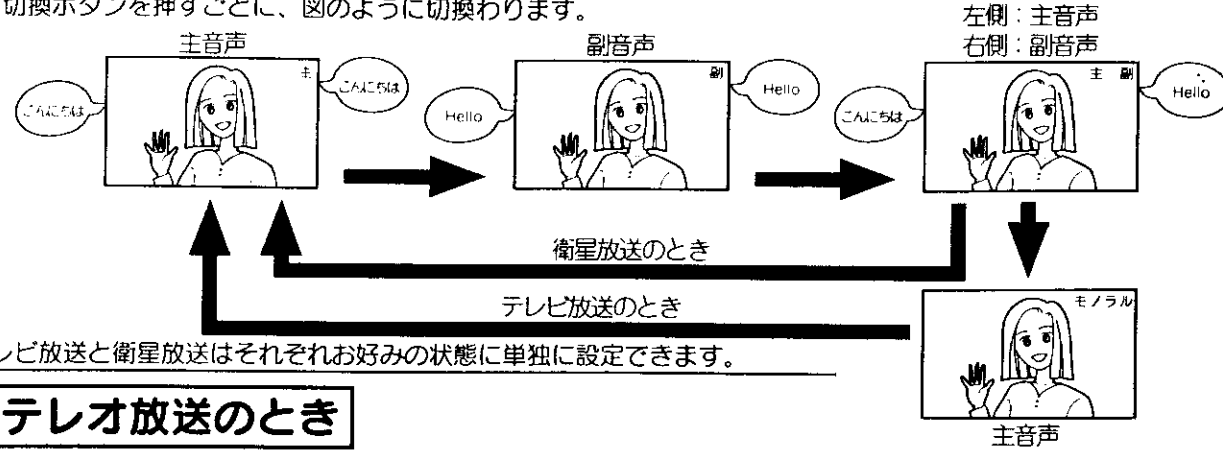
切換ボタンを押すごとに、図のように切換わります。

主音声

主

こんにちは

こんにちは

副音声

副

Hello

Hello

左側：主音声
右側：副音声

主　副

こんにちは

Hello

衛星放送のとき

テレビ放送のとき

モノラル

主音声

レビ放送と衛星放送はそれぞれお好みの状態に単独に設定できます。

テレオ放送のとき